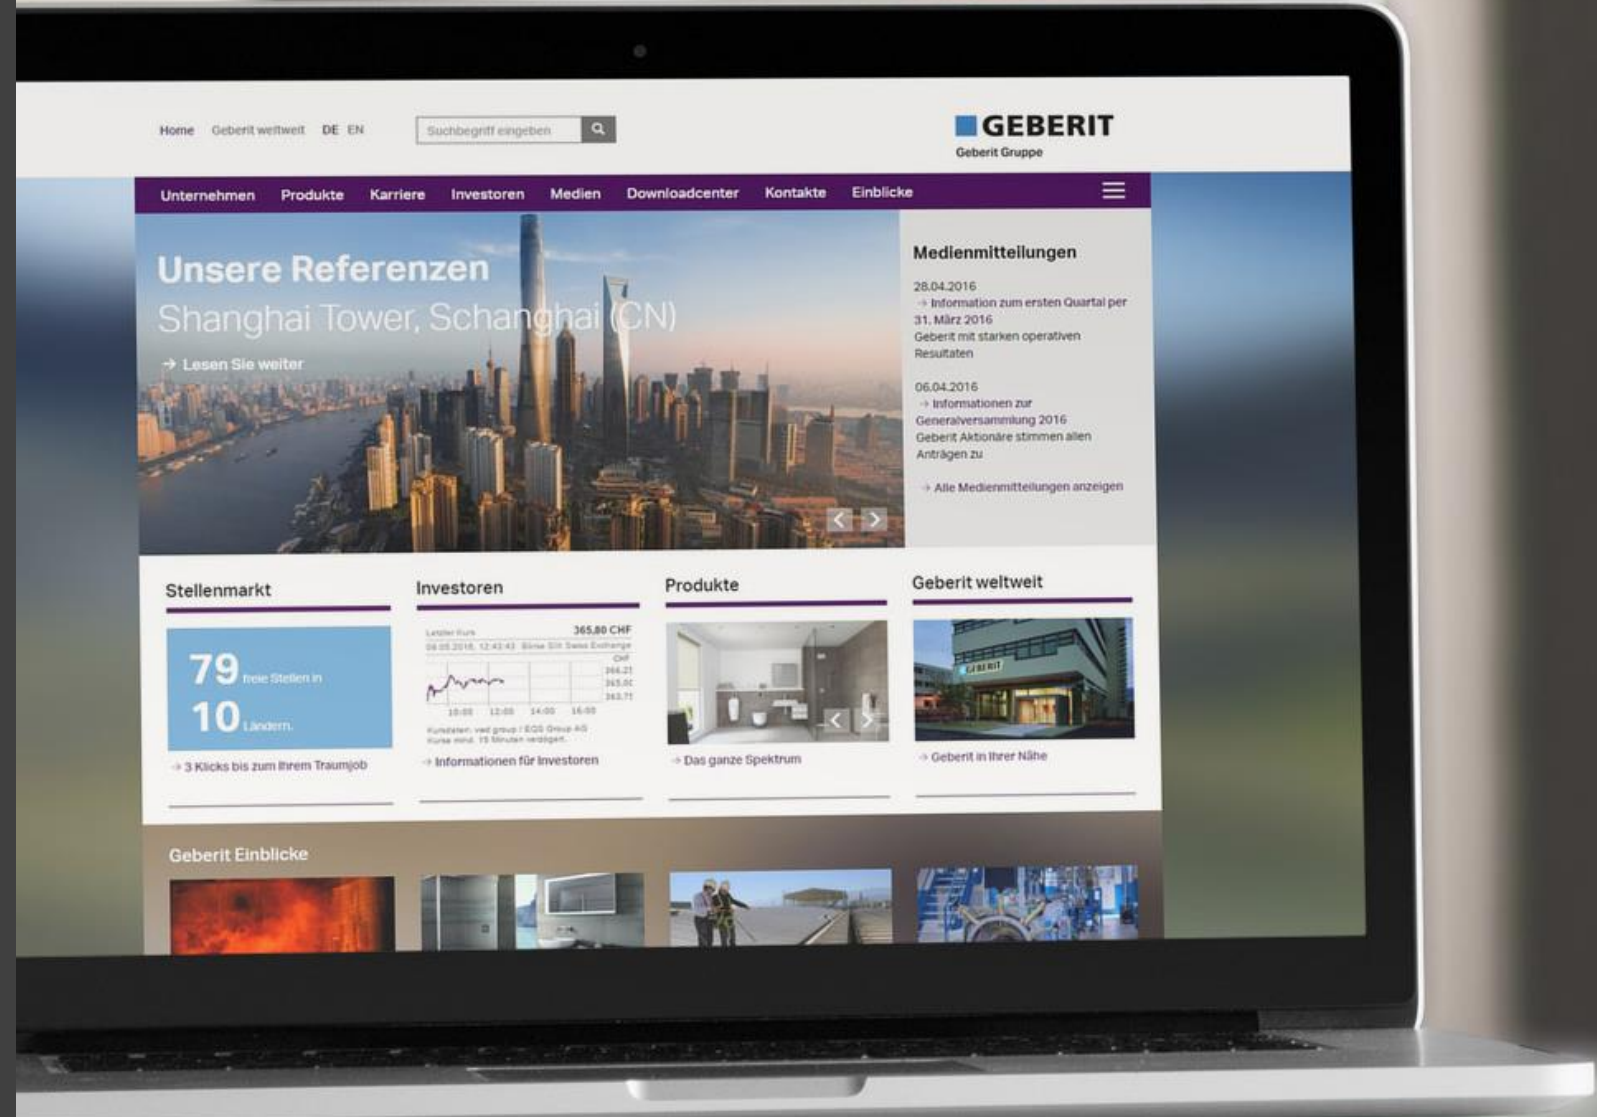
Home Geberit weltweit DE EN

Suchbegriff eingeben

GEBERIT
Geberit Gruppe

Unternehmen Produkte Karriere Investoren Medien Downloadcenter Kontakte Einblicke

Unsere Referenzen
Shanghai Tower, Schanghai (CN)
→ Lesen Sie weiter

Medienmitteilungen

28.04.2016
→ Information zum ersten Quartal per 31. März 2016
Geberit mit starken operativen Resultaten

06.04.2016
→ Informationen zur Generalversammlung 2016
Geberit Aktionäre stimmen allen Anträgen zu

→ Alle Medienmitteilungen anzeigen

Stellenmarkt

79 freie Stellen in
10 Ländern.

→ 3 Klicks bis zum Ihrem Traumjob

Investoren

Letzter Kurs 365,80 CHF
04.05.2016, 12:43:43 Börse SIX Swiss Exchange
CHF
366.27
365.00
363.71
10:00 12:00 14:00 16:00
Kursdaten: vwd group / EQS Group AG
Kurse mind. 15 Minuten verzögert.

→ Informationen für Investoren

Produkte

→ Das ganze Spektrum

Geberit weltweit

GEBERIT

→ Geberit in Ihrer Nähe

Geberit Einblicke